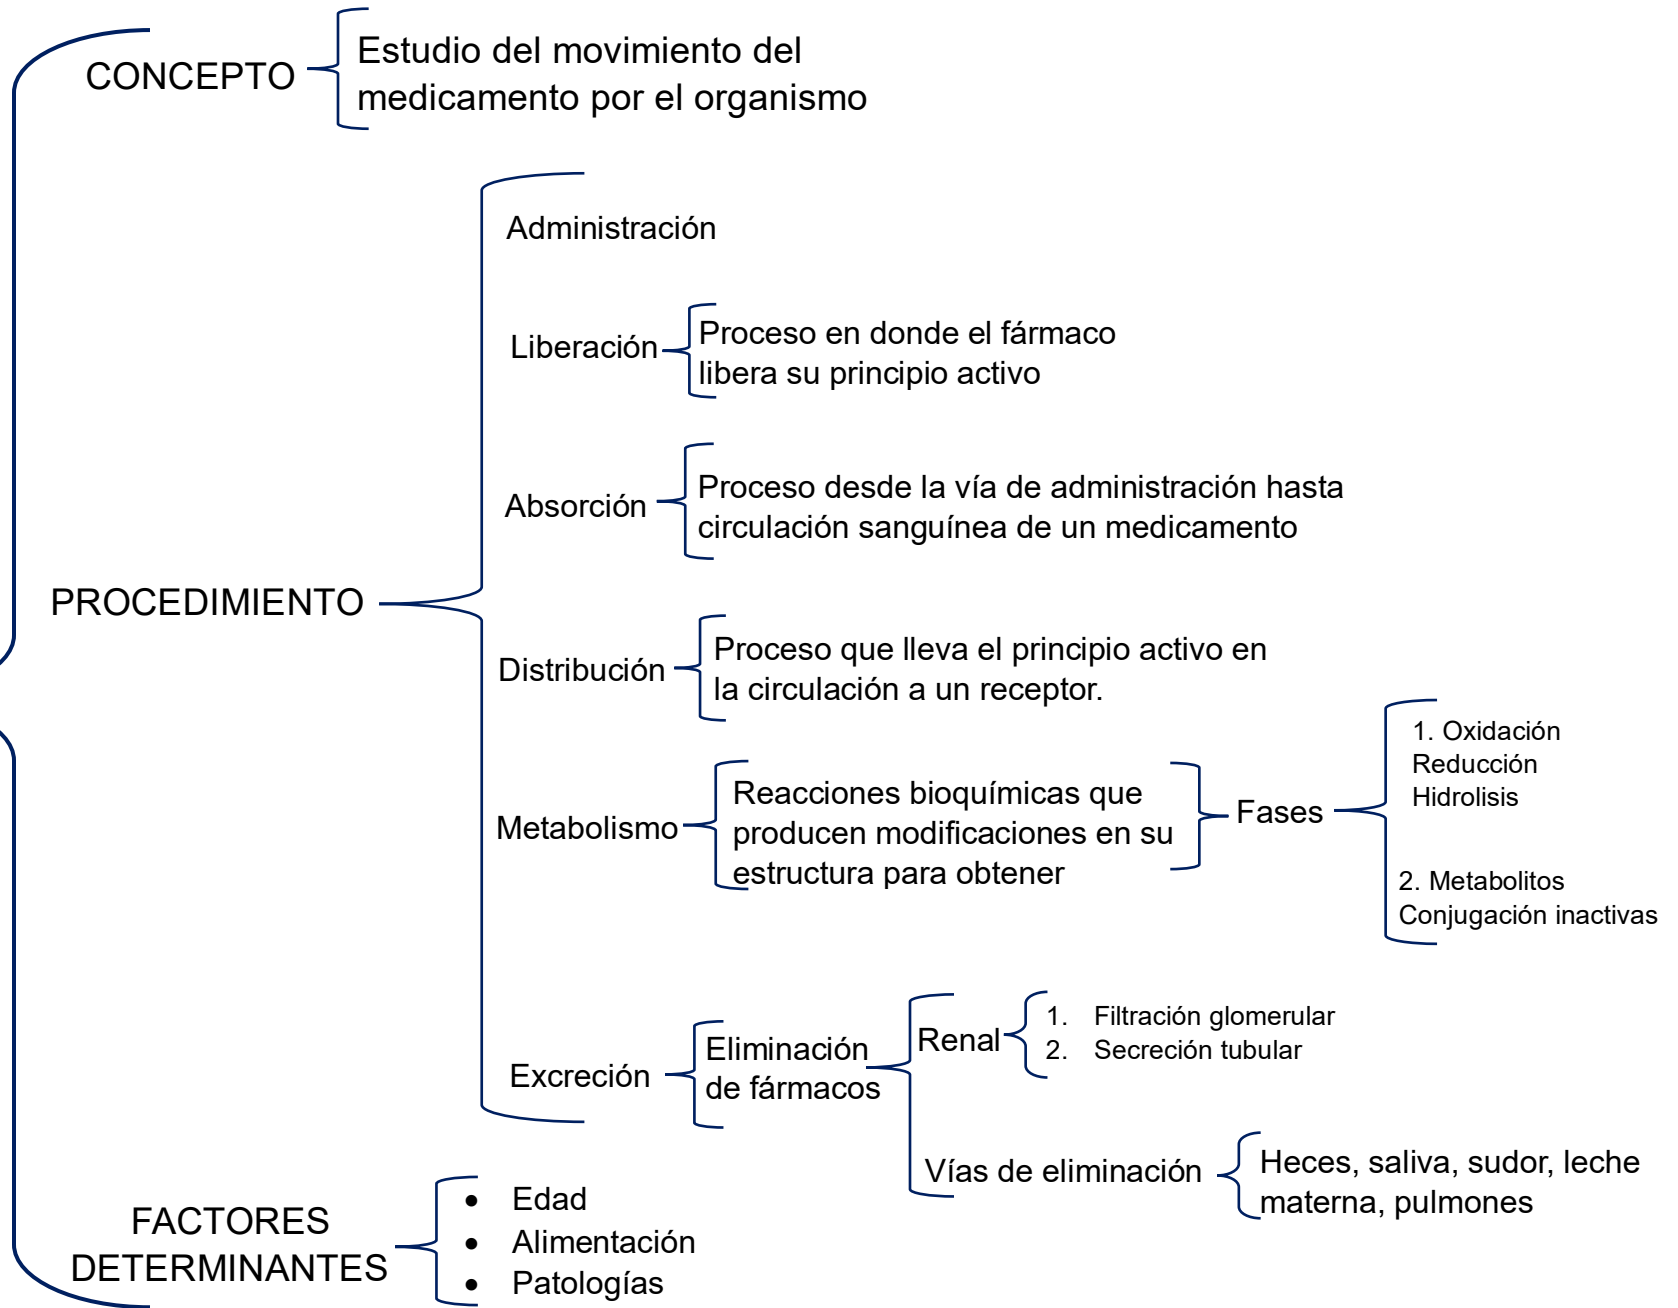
CONCEPTO

Estudio del movimiento del medicamento por el organismo

PROCEDIMIENTO

Administración

Liberación

Proceso en donde el fármaco libera su principio activo

Absorción

Proceso desde la vía de administración hasta circulación sanguínea de un medicamento

Distribución

Proceso que lleva el principio activo en la circulación a un receptor.

Metabolismo

Reacciones bioquímicas que producen modificaciones en su estructura para obtener

Fases

1. Oxidación
Reducción
Hidrolisis

2. Metabolitos
Conjugación inactivas

Excreción

Eliminación de fármacos

Renal

1. Filtración glomerular
2. Secreción tubular

Vías de eliminación

Heces, saliva, sudor, leche materna, pulmones

FACTORES DETERMINANTES

- Edad
- Alimentación
- Patologías